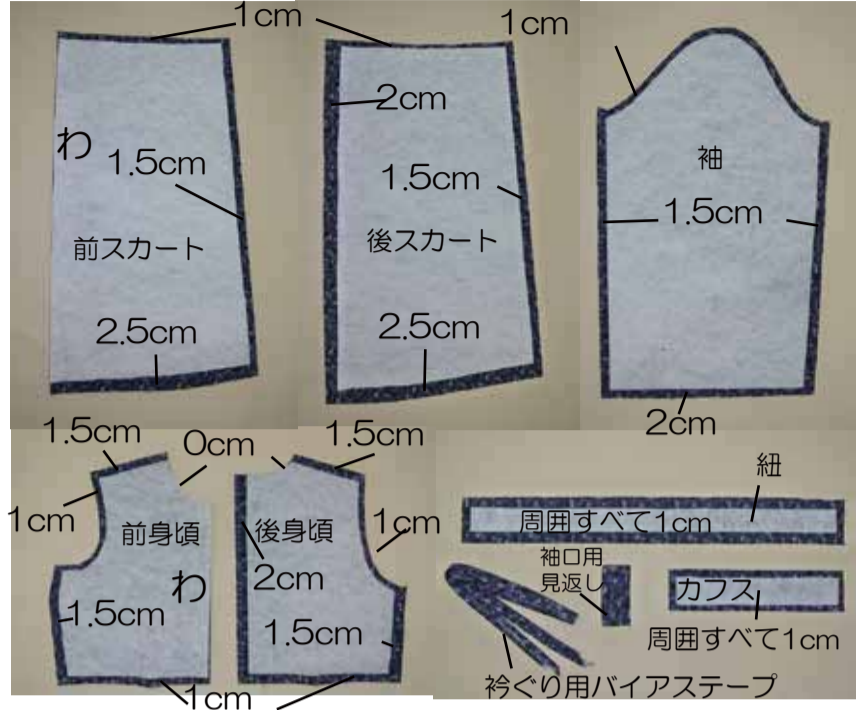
1cm
1cm
わ
1.5cm
前スカート
2.5cm
2cm
1.5cm
後スカート
2.5cm
袖
1.5cm
2cm
1.5cm
0cm
1.5cm
1cm
前身頃
わ
1.5cm
1cm
後身頃
2cm
1.5cm
1cm
紐
周囲すべて1cm
袖口用
見返し
カフス
周囲すべて1cm
衿ぐり用バイアステープ